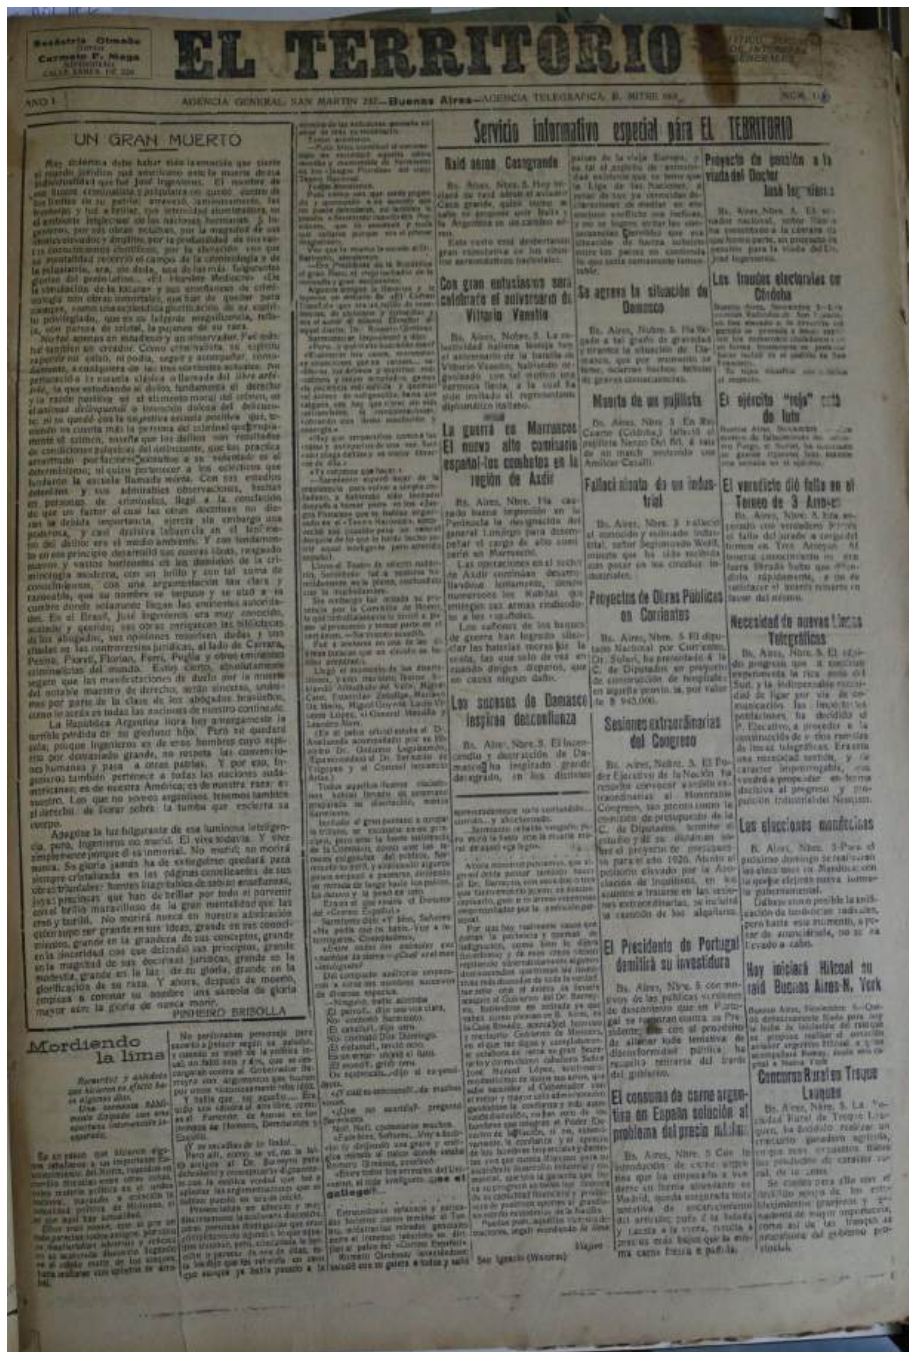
Secretaria Olmedo
Carmelo F. Naya

EL TERRITORIO

AÑO I — AGENCIA GENERAL SAN MARTIN 257 — Buenos Aires — AGENCIA TELEGRAFICA B. MITRE — NUM. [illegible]

UN GRAN MUERTO

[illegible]

PINHEIRO BRISOLLA

Mordiendo la lima

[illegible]

Servicio informativo especial para EL TERRITORIO

Raid aéreo Casagrande

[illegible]

Con gran entusiasmo será celebrado el aniversario de Vittorio Veneto

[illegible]

La guerra en Marruecos El nuevo alto comisario español-los combates en la región de Axdir

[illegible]

Los sucesos de Damasco inspiran desconfianza

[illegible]

Se agrava la situación de Damasco

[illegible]

Muerte de un pugilista

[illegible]

Falleció un industrial

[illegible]

Proyectos de Obras Públicas en Corrientes

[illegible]

Sesiones extraordinarias del Congreso

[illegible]

El Presidente de Portugal dimitirá su investidura

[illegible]

El consumo de carne argentina en España solución al problema del precio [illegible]

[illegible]

Proyecto de pensión a la viuda del Doctor José Ingenieros

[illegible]

Los fraudes electorales en Córdoba

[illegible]

El ejército "rojo" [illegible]

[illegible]

El veredicto dió falla en el Torneo de 3 Arroyos

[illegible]

Necesidad de nuevas Líneas Telegráficas

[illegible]

Las elecciones mendocinas

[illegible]

Hoy iniciará Hilcoal su raid Buenos Aires-N. York

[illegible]

Concurso Rural en Treque Lauquen

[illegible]